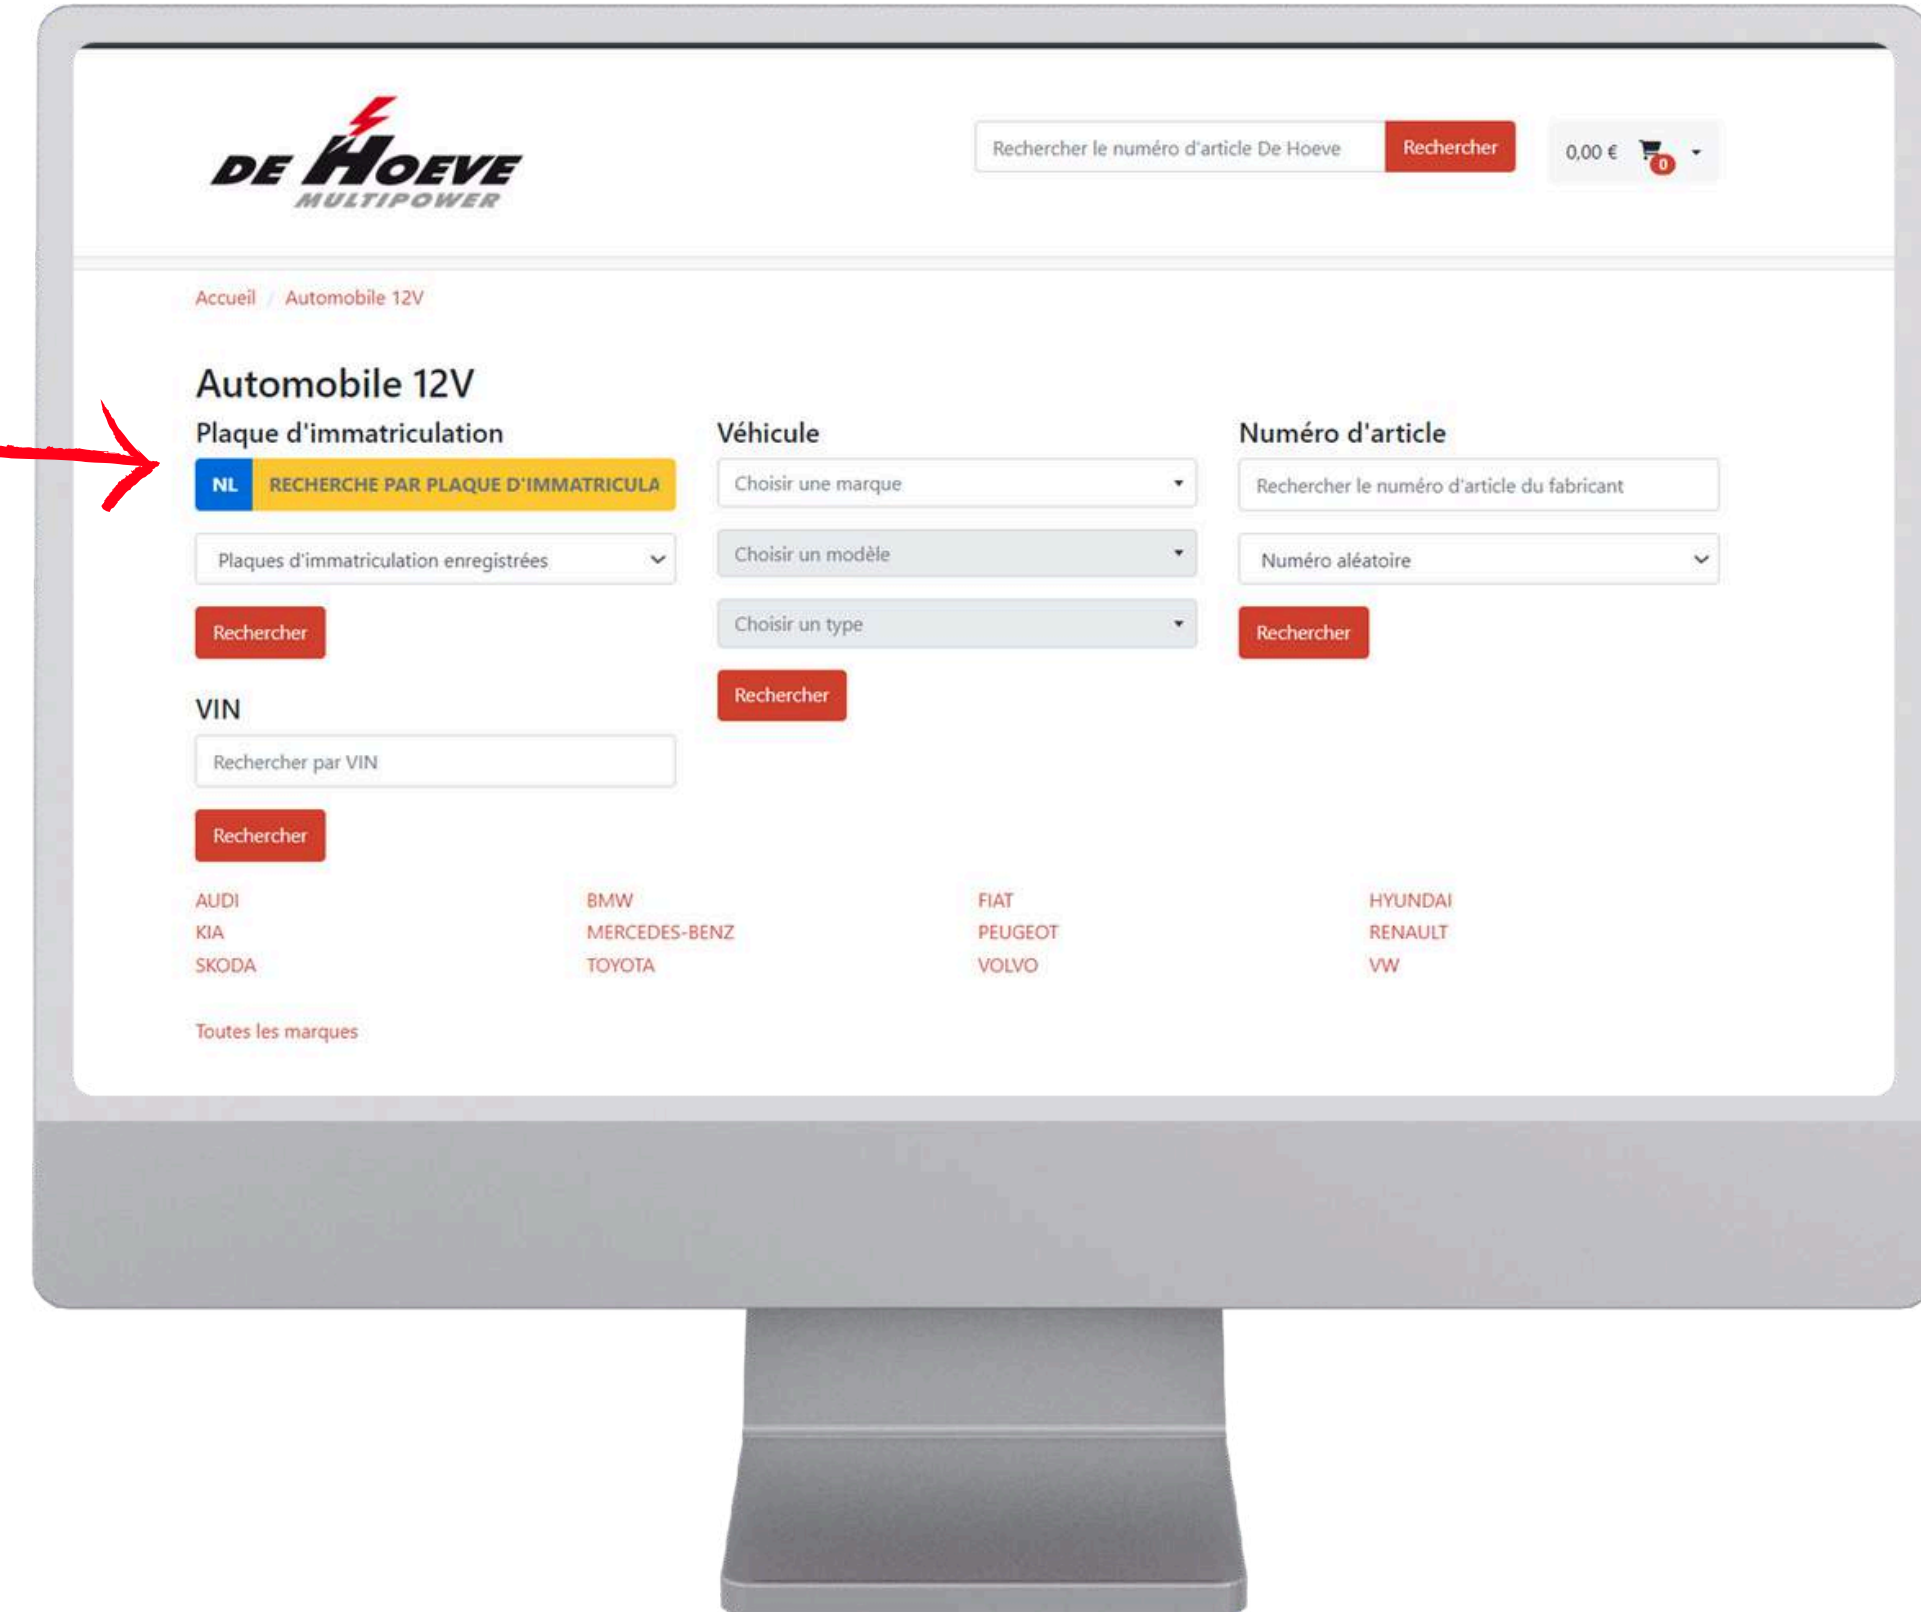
DE HOEVE
MULTIPOWER

Rechercher le numéro d'article De Hoeve Rechercher

0,00 € 0

Accueil / Automobile 12V

Automobile 12V

Plaque d'immatriculation

NL RECHERCHE PAR PLAQUE D'IMMATRICULA

Plaques d'immatriculation enregistrées

Rechercher

VIN

Rechercher par VIN

Rechercher

Véhicule

Choisir une marque

Choisir un modèle

Choisir un type

Rechercher

Numéro d'article

Rechercher le numéro d'article du fabricant

Numéro aléatoire

Rechercher

AUDI
KIA
SKODA

BMW
MERCEDES-BENZ
TOYOTA

FIAT
PEUGEOT
VOLVO

HYUNDAI
RENAULT
VW

Toutes les marques